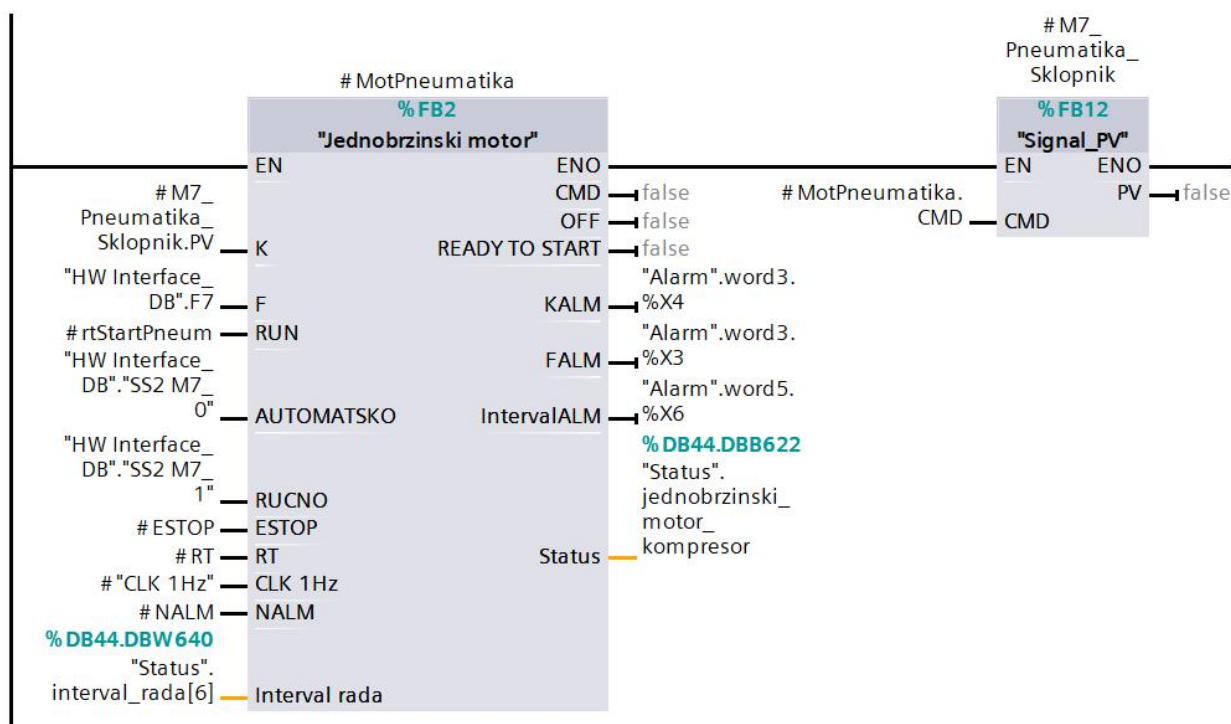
#MotPneumatika
%FB2
"Jednobrzinski motor"

EN
#M7_ Pneumatika_ Sklopnik.PV — K
"HW Interface_ DB".F7 — F
#rtStartPneum — RUN
"HW Interface_ DB"."SS2 M7_ 0" — AUTOMATSKO
"HW Interface_ DB"."SS2 M7_ 1" — RUCNO
#ESTOP — ESTOP
#RT — RT
#"CLK 1Hz" — CLK 1Hz
#NALM — NALM
%DB44.DBW640
"Status". interval_rada[6] — Interval rada

ENO
CMD — false
OFF — false
READY TO START — false
KALM — "Alarm".word3. %X4
FALM — "Alarm".word3. %X3
IntervalALM — "Alarm".word5. %X6
Status — %DB44.DBB622 "Status". jednobrzinski_ motor_ kompresor

#M7_ Pneumatika_ Sklopnik
%FB12
"Signal_PV"

EN
ENO
#MotPneumatika. CMD — CMD
PV — false